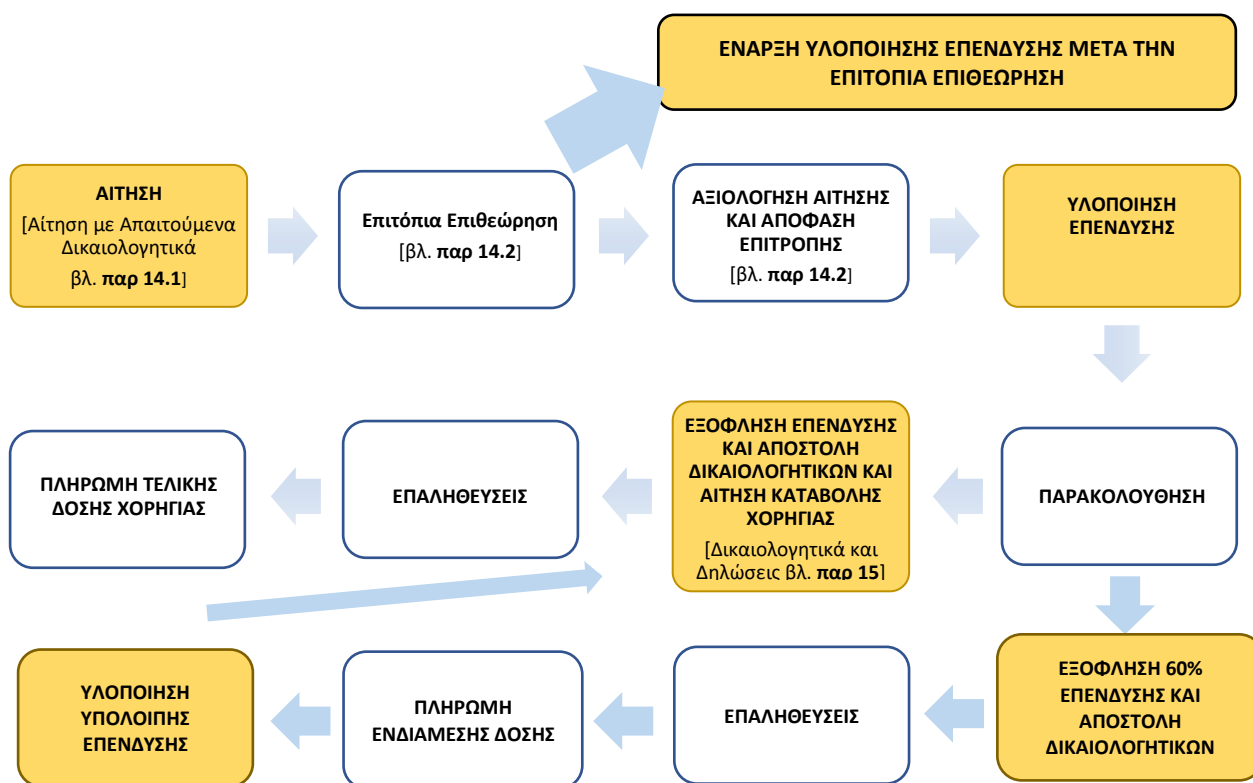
ΕΝΑΡΞΗ ΥΛΟΠΟΙΗΣΗΣ ΕΠΕΝΔΥΣΗΣ ΜΕΤΑ ΤΗΝ ΕΠΙΤΟΠΙΑ ΕΠΙΘΕΩΡΗΣΗ

ΑΙΤΗΣΗ
[Αίτηση με Απαιτούμενα Δικαιολογητικά βλ. παρ 14.1]

Επιτόπια Επιθεώρηση
[βλ. παρ 14.2]

ΑΞΙΟΛΟΓΗΣΗ ΑΙΤΗΣΗΣ ΚΑΙ ΑΠΟΦΑΣΗ ΕΠΙΤΡΟΠΗΣ
[βλ. παρ 14.2]

ΥΛΟΠΟΙΗΣΗ ΕΠΕΝΔΥΣΗΣ

ΠΑΡΑΚΟΛΟΥΘΗΣΗ

ΕΞΟΦΛΗΣΗ ΕΠΕΝΔΥΣΗΣ ΚΑΙ ΑΠΟΣΤΟΛΗ ΔΙΚΑΙΟΛΟΓΗΤΙΚΩΝ ΚΑΙ ΑΙΤΗΣΗ ΚΑΤΑΒΟΛΗΣ ΧΟΡΗΓΙΑΣ
[Δικαιολογητικά και Δηλώσεις βλ. παρ 15]

ΕΠΑΛΗΘΕΥΣΕΙΣ

ΠΛΗΡΩΜΗ ΤΕΛΙΚΗΣ ΔΟΣΗΣ ΧΟΡΗΓΙΑΣ

ΕΞΟΦΛΗΣΗ 60% ΕΠΕΝΔΥΣΗΣ ΚΑΙ ΑΠΟΣΤΟΛΗ ΔΙΚΑΙΟΛΟΓΗΤΙΚΩΝ

ΕΠΑΛΗΘΕΥΣΕΙΣ

ΠΛΗΡΩΜΗ ΕΝΔΙΑΜΕΣΗΣ ΔΟΣΗΣ

ΥΛΟΠΟΙΗΣΗ ΥΠΟΛΟΙΠΗΣ ΕΠΕΝΔΥΣΗΣ